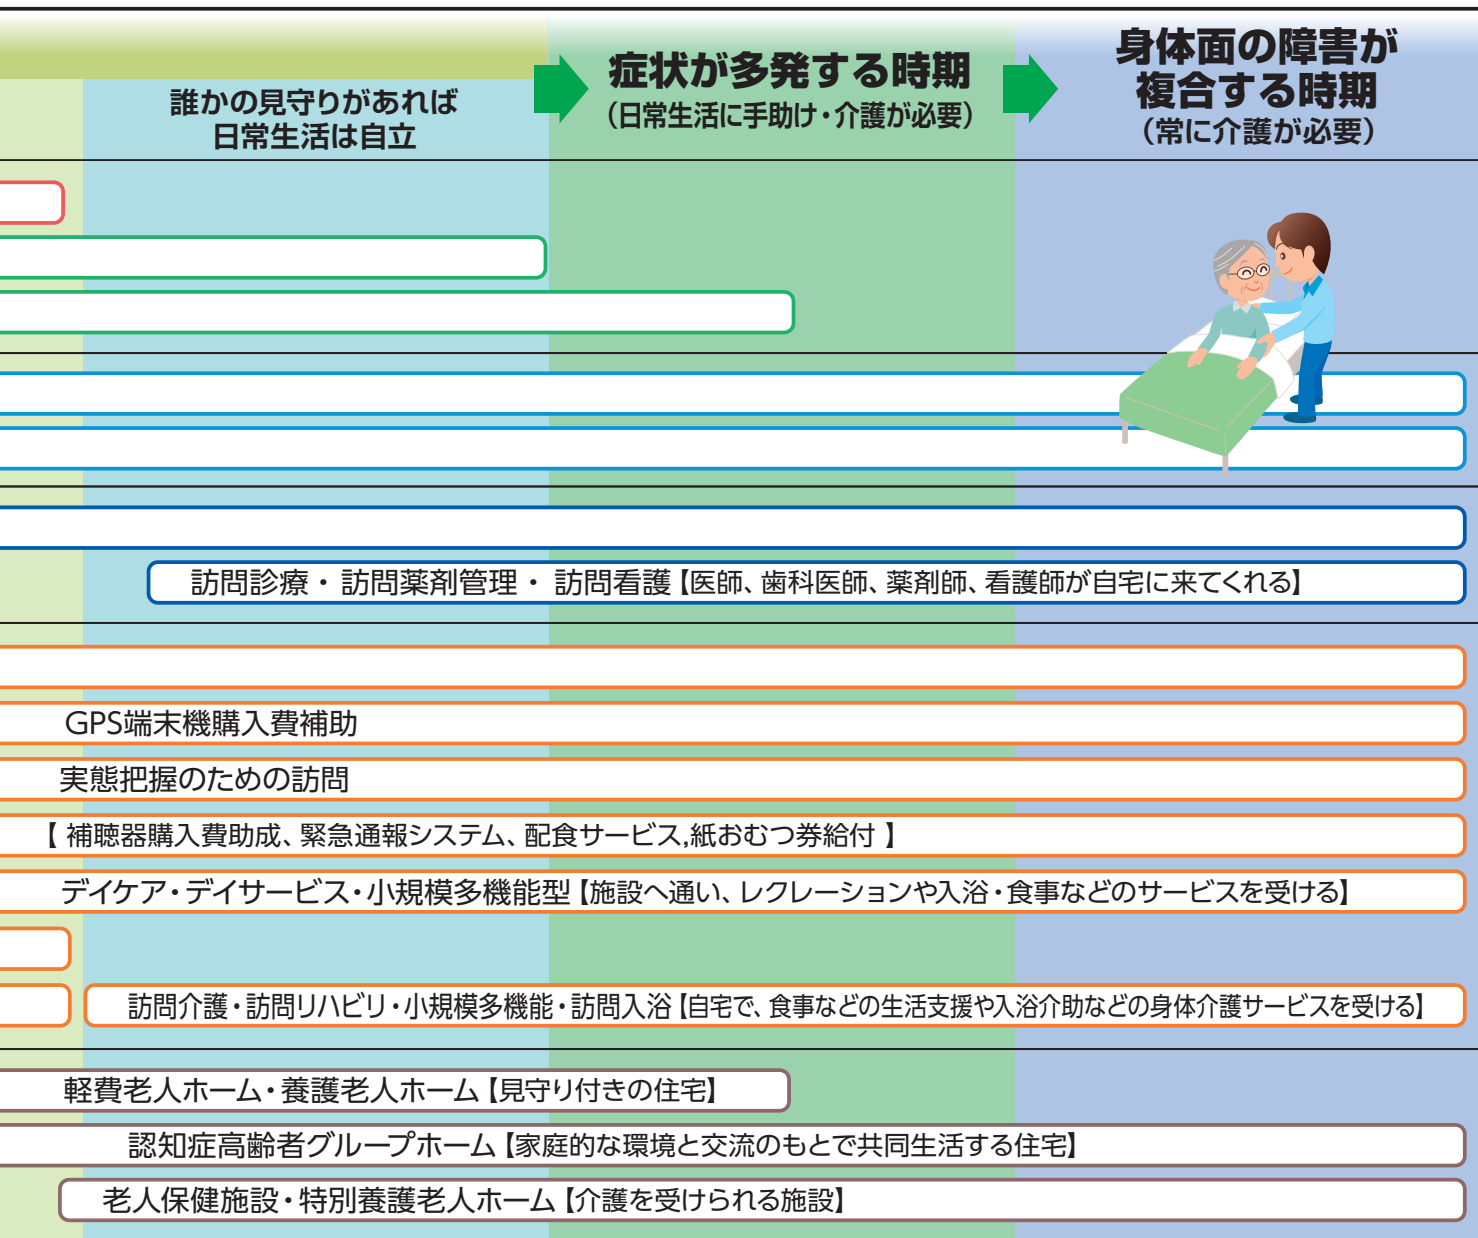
誰かの見守りがあれば
日常生活は自立

症状が多発する時期
(日常生活に手助け・介護が必要)

身体面の障害が
複合する時期
(常に介護が必要)

訪問診療・訪問薬剤管理・訪問看護【医師、歯科医師、薬剤師、看護師が自宅に来てくれる】

GPS端末機購入費補助

実態把握のための訪問

【 補聴器購入費助成、緊急通報システム、配食サービス,紙おむつ券給付 】

デイケア・デイサービス・小規模多機能型【施設へ通い、レクレーションや入浴・食事などのサービスを受ける】

訪問介護・訪問リハビリ・小規模多機能・訪問入浴【自宅で、食事などの生活支援や入浴介助などの身体介護サービスを受ける】

軽費老人ホーム・養護老人ホーム【見守り付きの住宅】

認知症高齢者グループホーム【家庭的な環境と交流のもとで共同生活する住宅】

老人保健施設・特別養護老人ホーム【介護を受けられる施設】